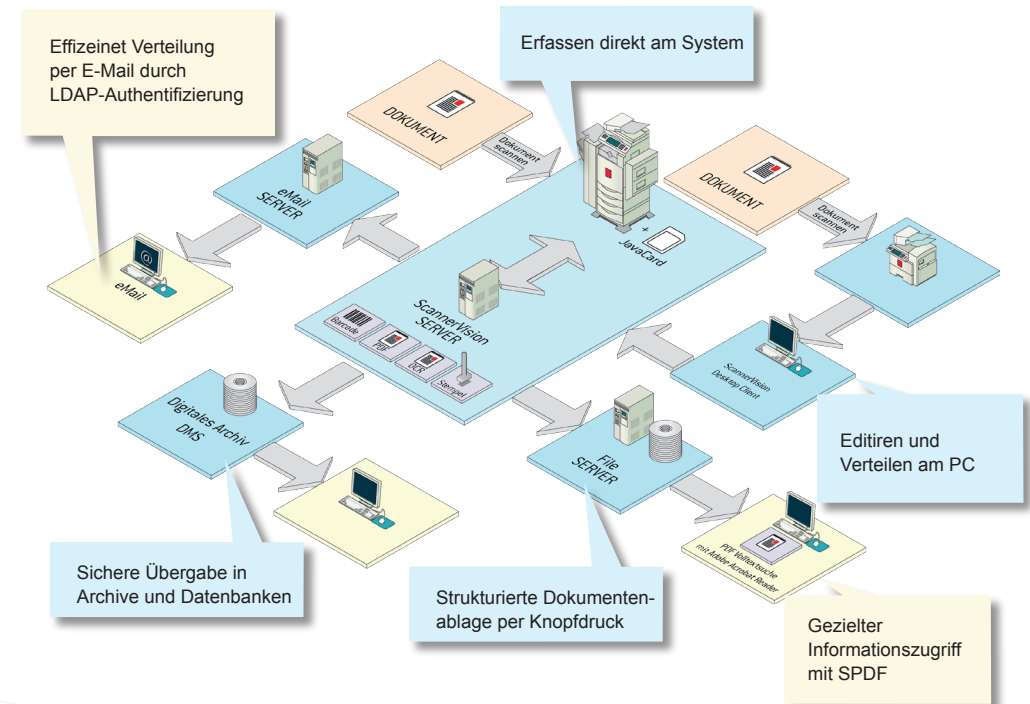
Effizeinet Verteilung per E-Mail durch LDAP-Authentifizierung

Erfassen direkt am System

DOKUMENT

Dokument scannen

eMail SERVER

+ JavaCard

DOKUMENT

Dokument scannen

eMail

ScannerVision SERVER

Barcode

PDF

OCR

Stempel

ScannerVision Desktop Client

Digitales Archiv DMS

File SERVER

Editiren und Verteilen am PC

PDF Volltextsuche mit Adobe Acrobat Reader

Sichere Übergabe in Archive und Datenbanken

Strukturierte Dokumentenablage per Knopfdruck

Gezielter Informationszugriff mit SPDF